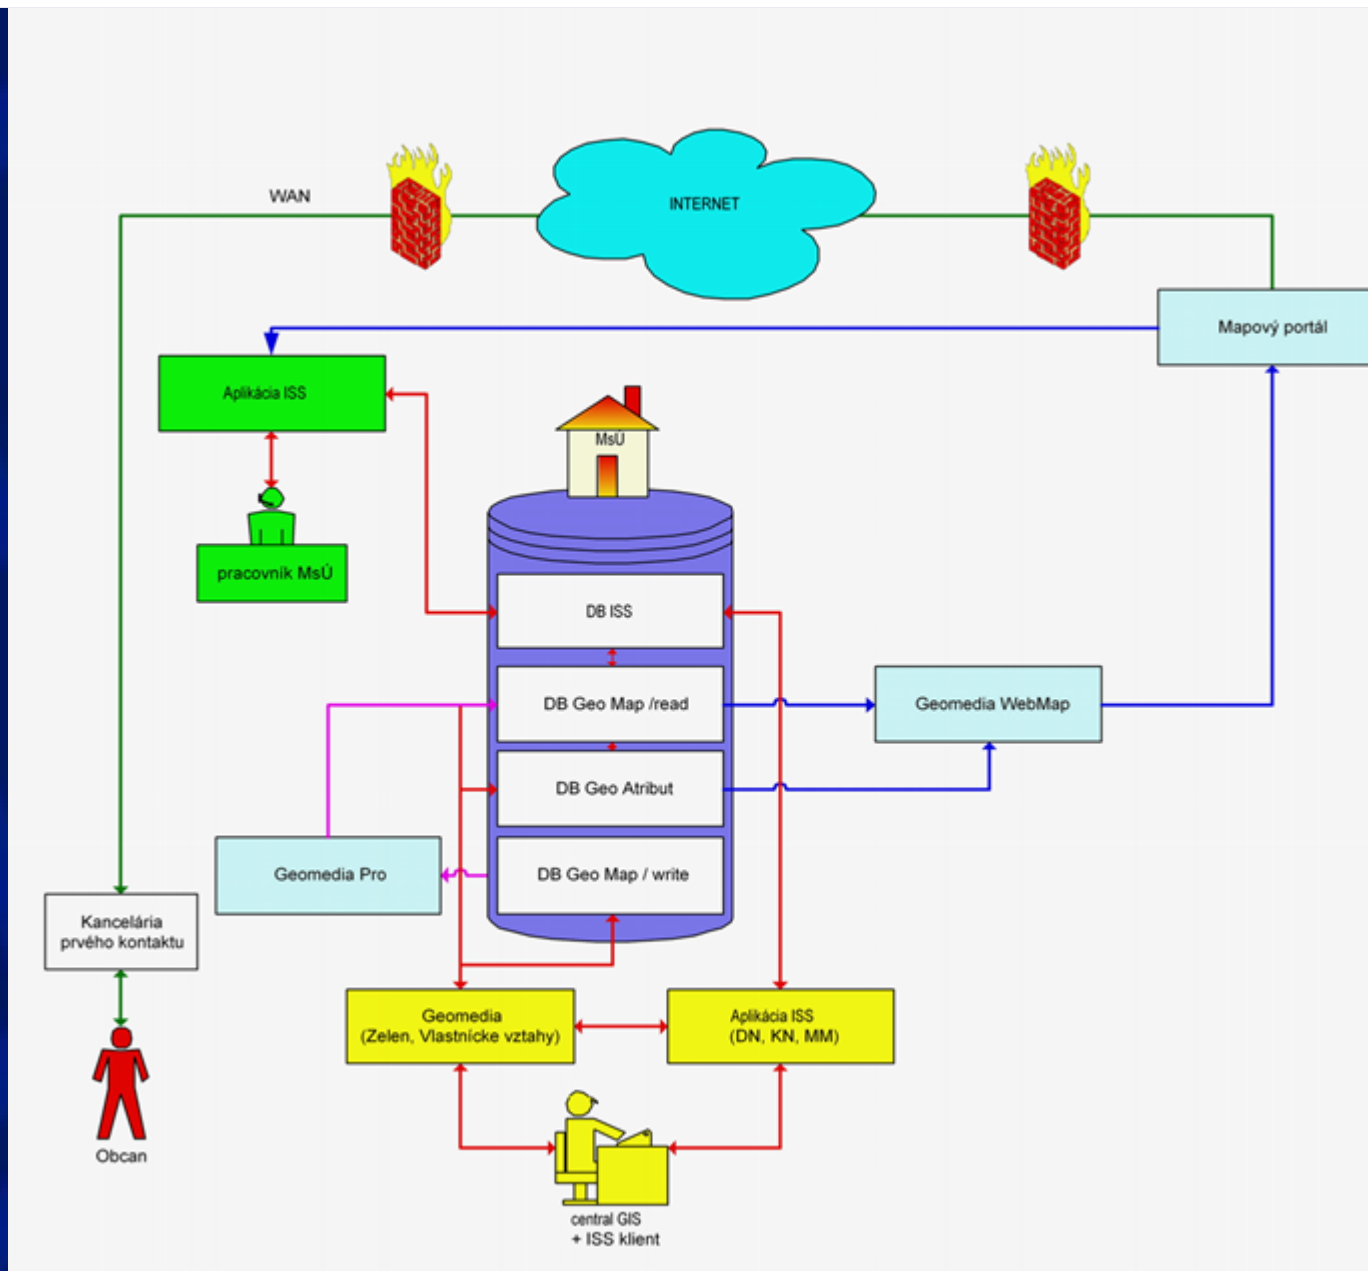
WAN

INTERNET

Mapový portál

Aplikácia ISS

MsÚ

pracovník MsÚ

DB ISS

DB Geo Map /read

Geomedia WebMap

DB Geo Atribut

Geomedia Pro

DB Geo Map / write

Kancelária prvého kontaktu

Geomedia (Zelen, Vlastnícke vztahy)

Aplikácia ISS (DN, KN, MM)

Obcan

central GIS + ISS klient